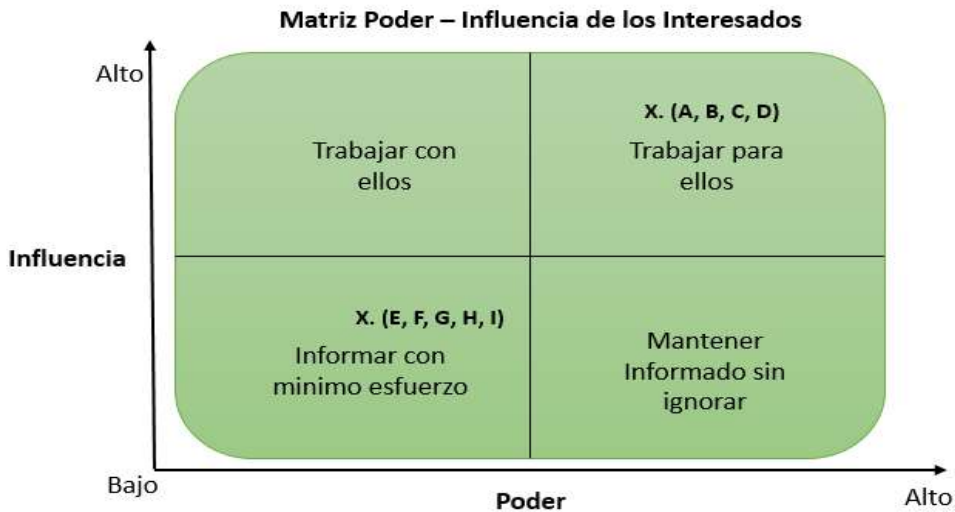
Matriz Poder – Influencia de los Interesados

Alto

Influencia

Bajo

Trabajar con ellos

X. (A, B, C, D)

Trabajar para ellos

X. (E, F, G, H, I)

Informar con minimo esfuerzo

Mantener Informado sin ignorar

Poder

Alto